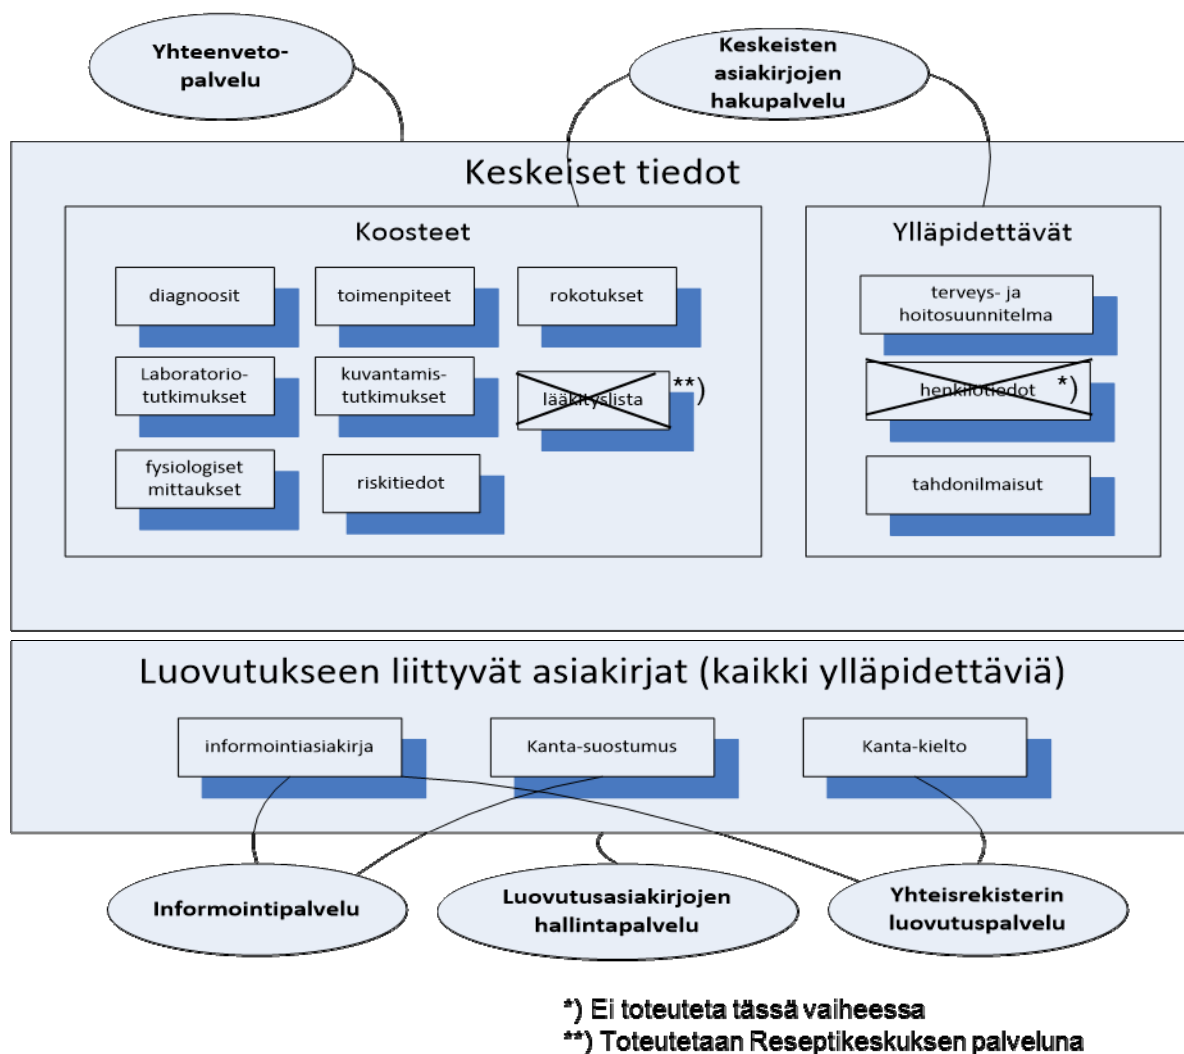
Yhteenvetopalvelu

Keskeisten asiakirjojen hakupalvelu

Keskeiset tiedot

Koosteet

diagnoosit

toimenpiteet

rokotukset

Laboratoriotutkimukset

kuvantamistutkimukset

lääkityslista **)

fysiologiset mittaukset

riskitiedot

Ylläpidettävät

terveys- ja hoitosuunnitelma

henkilötiedot *)

tahdonilmaisut

Luovutukseen liittyvät asiakirjat (kaikki ylläpidettäviä)

informointiasiakirja

Kanta-suostumus

Kanta-kielto

Informointipalvelu

Luovutusasiakirjojen hallintapalvelu

Yhteisrekisterin luovutuspalvelu

*) Ei toteuteta tässä vaiheessa
**) Toteutetaan Reseptikeskuksen palveluna